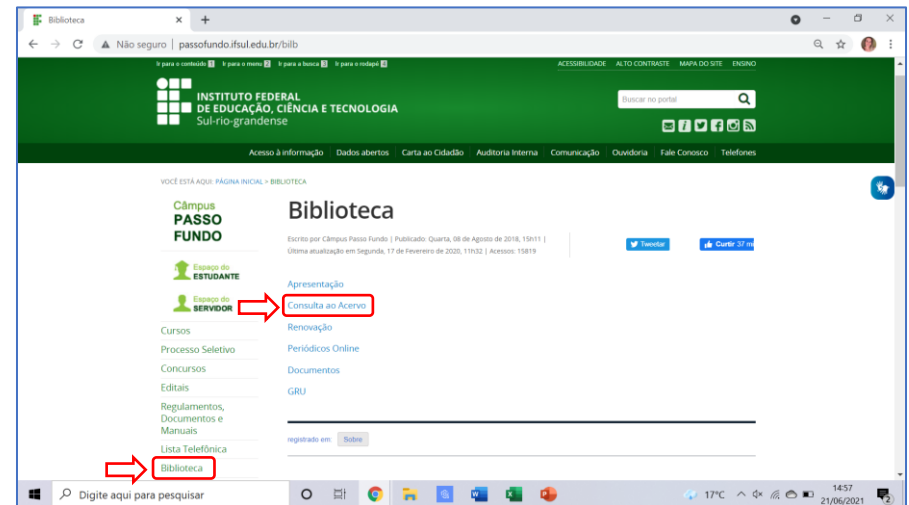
Biblioteca ×
+
Não seguro | passofundo.ifsul.edu.br/bilb

Ir para o conteúdo 1 Ir para o menu 2 Ir para a busca 3 Ir para o rodapé 4
ACESSIBILIDADE ALTO CONTRASTE MAPA DO SITE ENSINO

INSTITUTO FEDERAL
DE EDUCAÇÃO, CIÊNCIA E TECNOLOGIA
Sul-rio-grandense

Buscar no portal

Acesso à informação Dados abertos Carta ao Cidadão Auditoria Interna Comunicação Ouvidoria Fale Conosco Telefones

VOCÊ ESTÁ AQUI: PÁGINA INICIAL > BIBLIOTECA

Câmpus
PASSO
FUNDO

Espaço do
ESTUDANTE

Espaço do
SERVIDOR

Cursos
Processo Seletivo
Concursos
Editais
Regulamentos, Documentos e Manuais
Lista Telefônica
Biblioteca

Biblioteca

Escrito por Câmpus Passo Fundo | Publicado: Quarta, 08 de Agosto de 2018, 15h11 | Última atualização em Segunda, 17 de Fevereiro de 2020, 11h32 | Acessos: 15819

Tweetar
Curtir 37 mi

Apresentação
Consulta ao Acervo
Renovação
Periódicos Online
Documentos
GRU

registrado em: Sobre

Digite aqui para pesquisar
17°C
14:57
21/06/2021
2